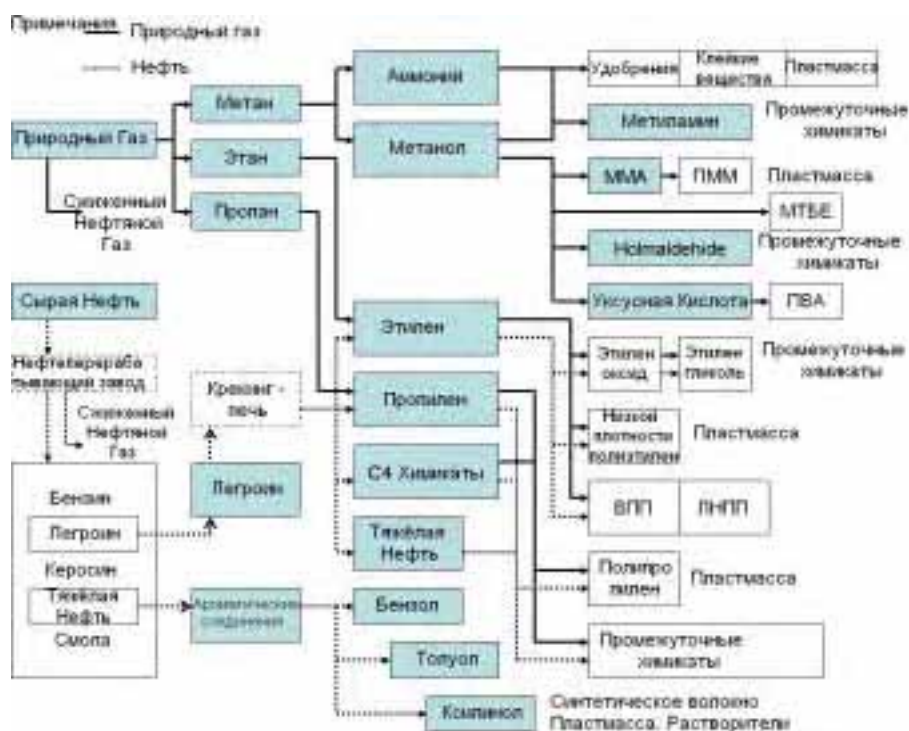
Примечания Природный газ
Нефть

Природный Газ
Метан
Этан
Пропан
Сжиженный Нефтяной Газ

Аммоний
Метанол

Удобрения
Клейкие вещества
Пластмасса
Метиламин
Промежуточные химикаты
MMA
ПММ
Пластмасса
MTБE
Holmaldehide
Промежуточные химикаты
Уксусная Кислота
ПВА

Сырая Нефть
Нефтеперерабатывающий завод
Сжиженный Нефтяной Газ

Крекинг - печь
Этилен
Пропилен
C4 Химикаты
Тяжёлая Нефть

Этилен оксид
Этилен гликоль
Промежуточные химикаты
Низкой плотности полиэтилен
Пластмасса
ВЛП
ЛНПП

Бензин
Легроин
Керосин
Тяжёлая Нефть
Смола

Легроин
Ароматические соединения
Бензол
Толуол
Ксилол

Полипропилен
Пластмасса
Промежуточные химикаты
Синтетическое волокно
Пластмасса, Растворители